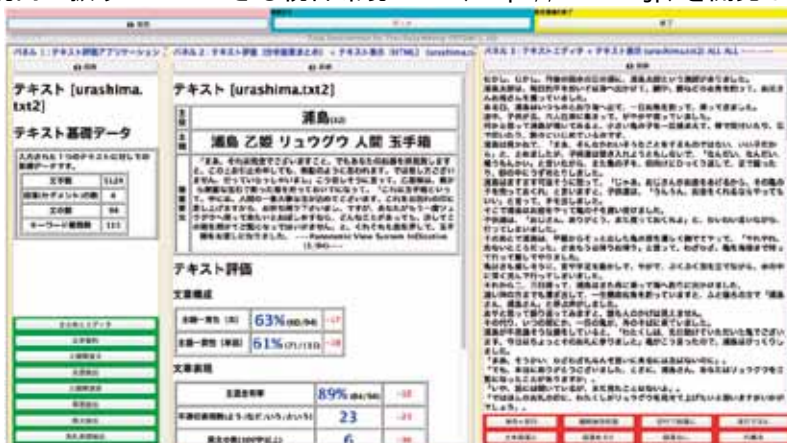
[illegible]

パネル 1 : テキスト評価アプリケーション

テキスト [urashima.txt2]

テキスト基礎データ

| 文字数 | 5124 |
|---|---|
| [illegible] | 4 |
| 文の数 | 94 |
| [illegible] | 111 |

パネル 2 : テキスト評価

テキスト [urashima.txt2]

浦島

浦島 乙姫 リュウグウ 人間 玉手箱

テキスト評価

文章構成

63%

61%

文章表現

89%

23

6

パネル 3 : テキストエディタ・テキスト表示 (urashima.txt2)

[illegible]